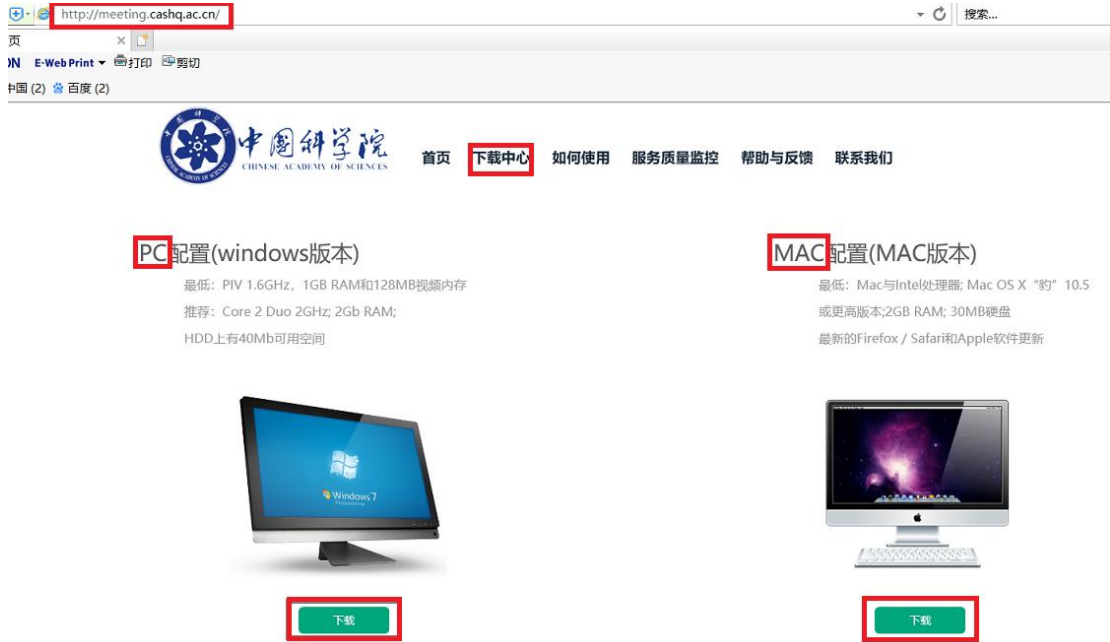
http://meeting.cashq.ac.cn/

搜索...

页

N E-Web Print 打印 剪切

中国 (2) 百度 (2)

中国科学院 CHINESE ACADEMY OF SCIENCES

首页 下载中心 如何使用 服务质量监控 帮助与反馈 联系我们

PC配置(windows版本)

最低：PIV 1.6GHz，1GB RAM和128MB视频内存

推荐：Core 2 Duo 2GHz; 2Gb RAM;

HDD上有40Mb可用空间

MAC配置(MAC版本)

最低：Mac与Intel处理器; Mac OS X"豹"10.5或更高版本;2GB RAM; 30MB硬盘

最新的Firefox / Safari和Apple软件更新

Windows 7

下载

下载